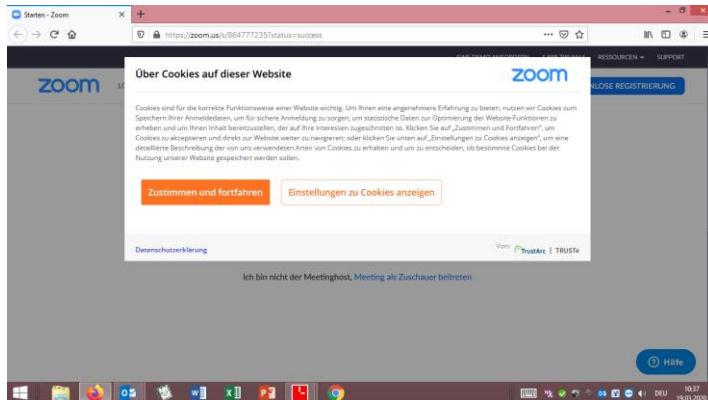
Starten - Zoom

https://zoom.us/s/8647772357status=success

EINE DEMO ANFORDERN 1.888.799.9666 RESSOURCEN SUPPORT

zoom

NLOSE REGISTRIERUNG

Über Cookies auf dieser Website

zoom

Cookies sind für die korrekte Funktionsweise einer Website wichtig. Um Ihnen eine angenehmere Erfahrung zu bieten, nutzen wir Cookies zum Speichern Ihrer Anmeldedaten, um für sichere Anmeldung zu sorgen, um statistische Daten zur Optimierung der Website-Funktionen zu erheben und um Ihnen Inhalt bereitzustellen, der auf Ihre Interessen zugeschnitten ist. Klicken Sie auf „Zustimmen und Fortfahren", um Cookies zu akzeptieren und direkt zur Website weiter zu navigieren; oder klicken Sie unten auf „Einstellungen zu Cookies anzeigen", um eine detaillierte Beschreibung der von uns verwendeten Arten von Cookies zu erhalten und um zu entscheiden, ob bestimmte Cookies bei der Nutzung unserer Website gespeichert werden sollen.

Zustimmen und fortfahren

Einstellungen zu Cookies anzeigen

Datenschutzerklärung

Von: TrustArc | TRUSTe

Ich bin nicht der Meetinghost, Meeting als Zuschauer beitreten

Hilfe

DEU 10:37 19.03.2020